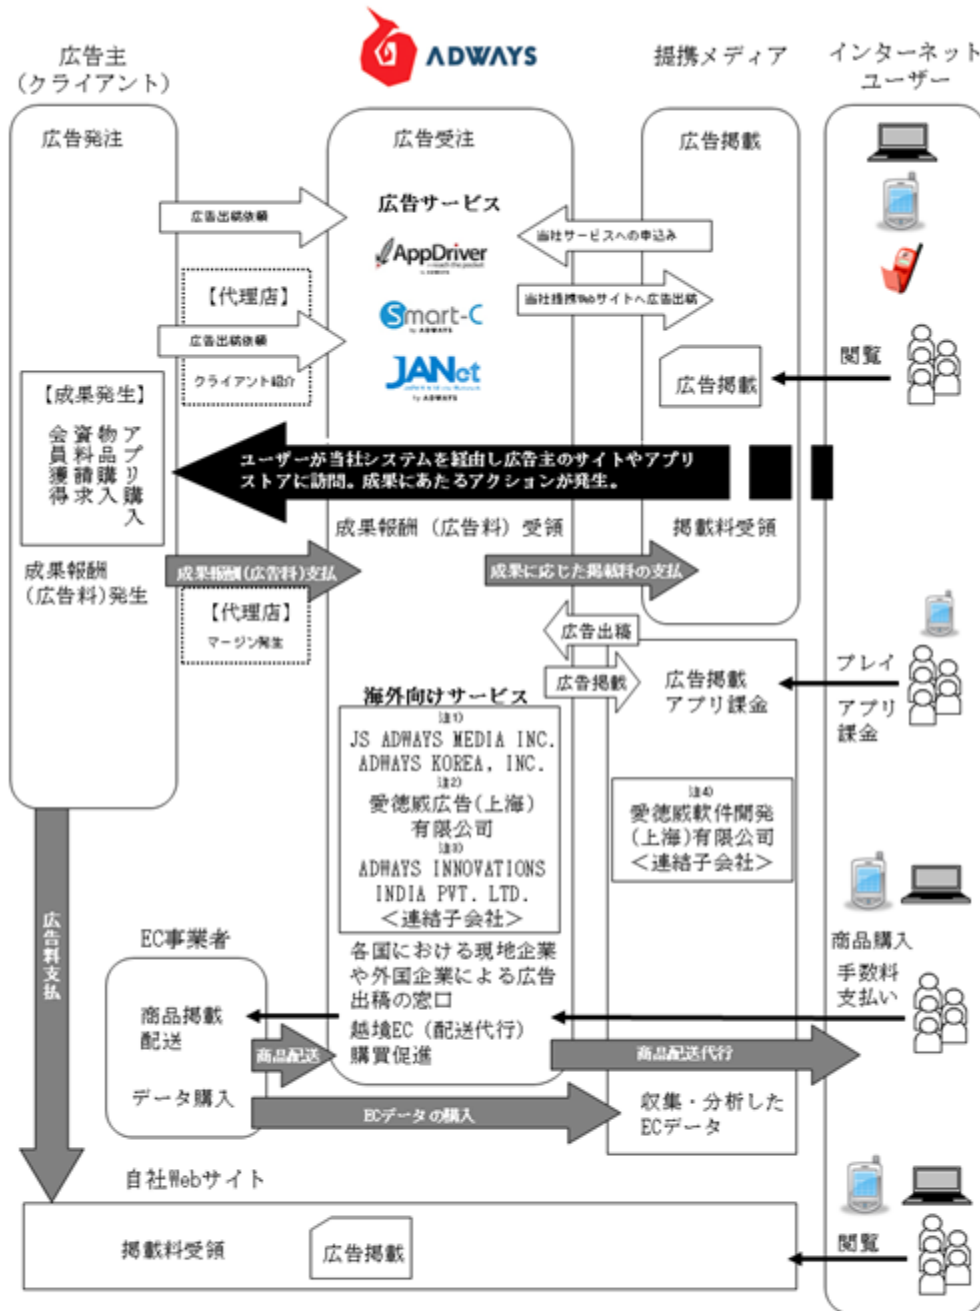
広告主
（クライアント）

ADWAYS

提携メディア

インターネット
ユーザー

広告発注

広告受注

広告掲載

広告サービス

広告出稿依頼

AppDriver

当社サービスへの申込み

【代理店】

Smart-C

当社提携Webサイトへ広告出稿

広告出稿依頼

クライアント紹介

JANet

閲覧

広告掲載

【成果発生】

アプリ購入
物品購入
資料請求
会員獲得

ユーザーが当社システムを経由し広告主のサイトやアプリストアに訪問。成果にあたるアクションが発生。

成果報酬（広告料）受領

掲載料受領

成果報酬
（広告料）発生

成果報酬(広告料)支払

成果に応じた掲載料の支払

【代理店】
マージン発生

広告出稿

プレイ

広告掲載

広告掲載
アプリ課金

アプリ
課金

海外向けサービス

注1)
JS ADWAYS MEDIA INC.
ADWAYS KOREA, INC.
注2)
愛徳威広告(上海)
有限公司
注3)
ADWAYS INNOVATIONS
INDIA PVT. LTD.
＜連結子会社＞

注4)
愛徳威軟件開発
(上海)有限公司
＜連結子会社＞

広告料支払

EC事業者

商品購入

各国における現地企業や外国企業による広告出稿の窓口

手数料
支払い

商品掲載
配送

越境EC（配送代行）
購買促進

商品配送

商品配送代行

データ購入

ECデータの購入

収集・分析した
ECデータ

自社Webサイト

閲覧

掲載料受領

広告掲載